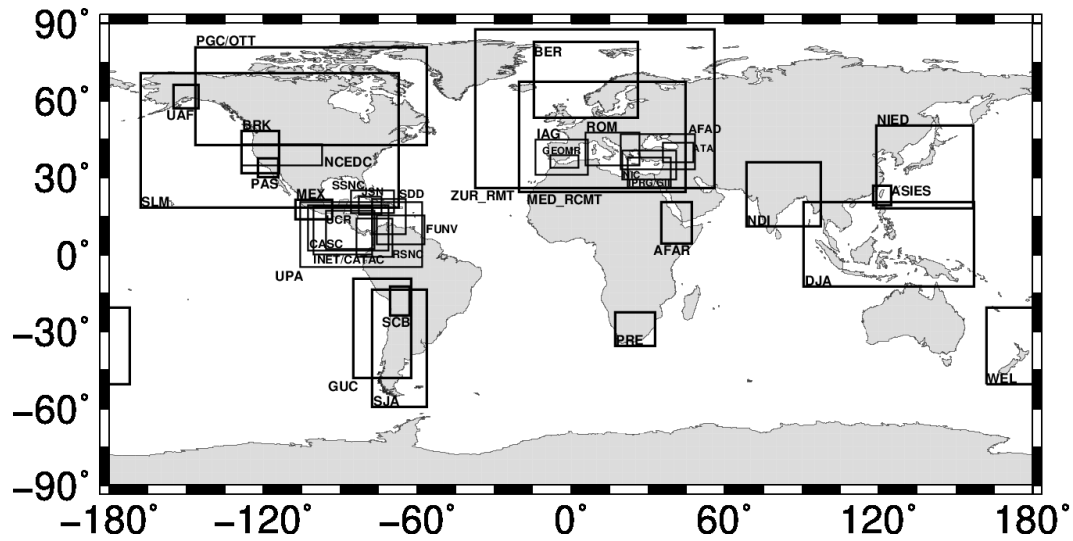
90°
60°
30°
0°
-30°
-60°
-90°
-180°
-120°
-60°
0°
60°
120°
180°
PGC/OTT
UAF
BRK
NCEDC
PAS
SLM
MEX
SSNC
SSN
SDD
UCR
CASC
FUNV
INET/CATAC
RSNC
UPA
SCB
GUC
SJA
BER
IAG
ROM
GEOMR
AFAD
ATA
NIC
IPRG/GII
ZUR_RMT
MED_RCMT
AFAR
PRE
NDI
NIED
ASIES
DJA
WEL